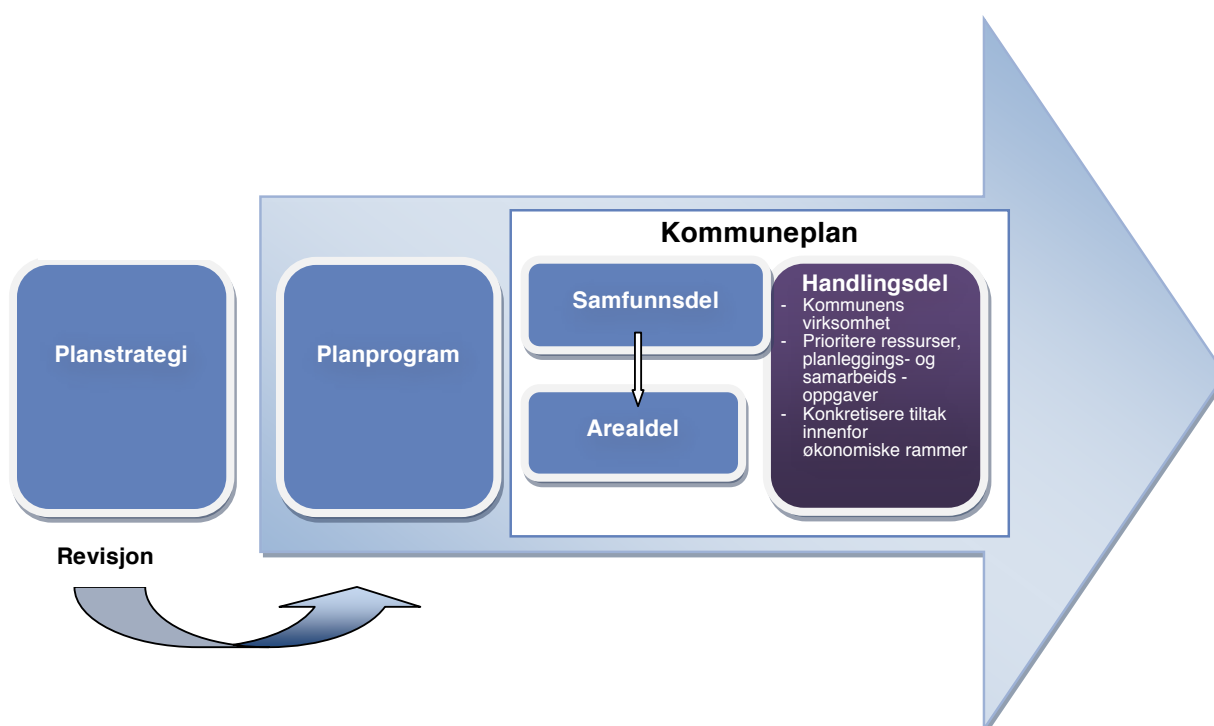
Planstrategi

Planprogram

Kommuneplan

Samfunnsdel

Arealdel

Handlingsdel
- Kommunens virksomhet
- Prioritere ressurser, planleggings- og samarbeids - oppgaver
- Konkretisere tiltak innenfor økonomiske rammer

Revisjon